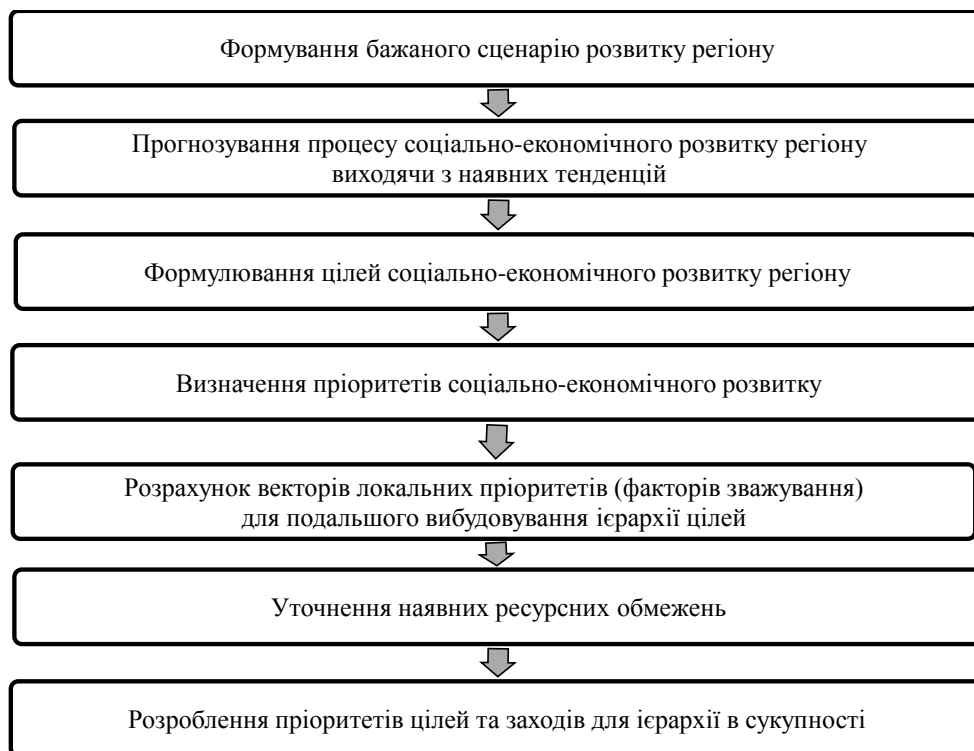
Формування бажаного сценарію розвитку регіону

Прогнозування процесу соціально-економічного розвитку регіону виходячи з наявних тенденцій

Формулювання цілей соціально-економічного розвитку регіону

Визначення пріоритетів соціально-економічного розвитку

Розрахунок векторів локальних пріоритетів (факторів зважування) для подальшого вибудовування ієрархії цілей

Уточнення наявних ресурсних обмежень

Розроблення пріоритетів цілей та заходів для ієрархії в сукупності